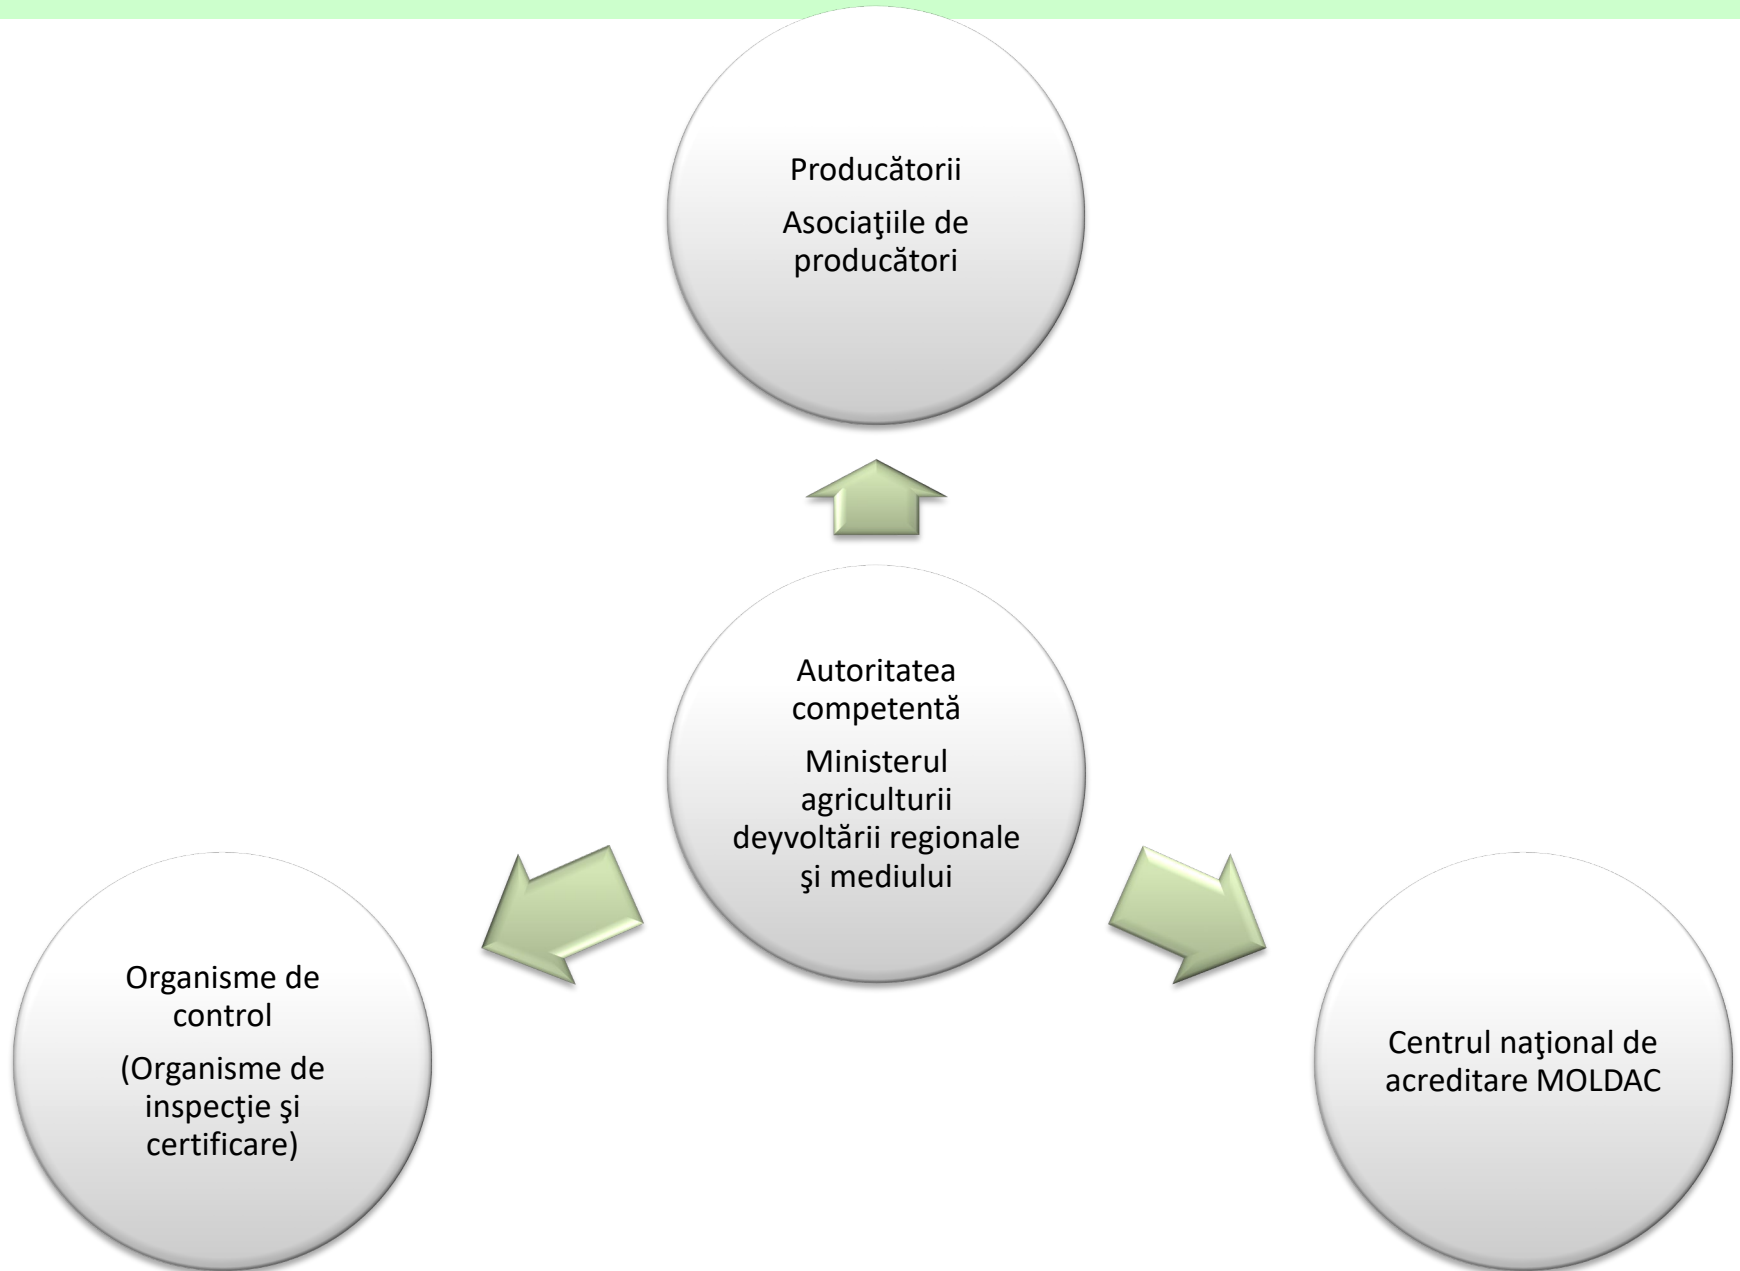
Producătorii

Asociaţiile de producători

Autoritatea competentă

Ministerul agriculturii deyvoltării regionale şi mediului

Organisme de control

(Organisme de inspecţie şi certificare)

Centrul naţional de acreditare MOLDAC